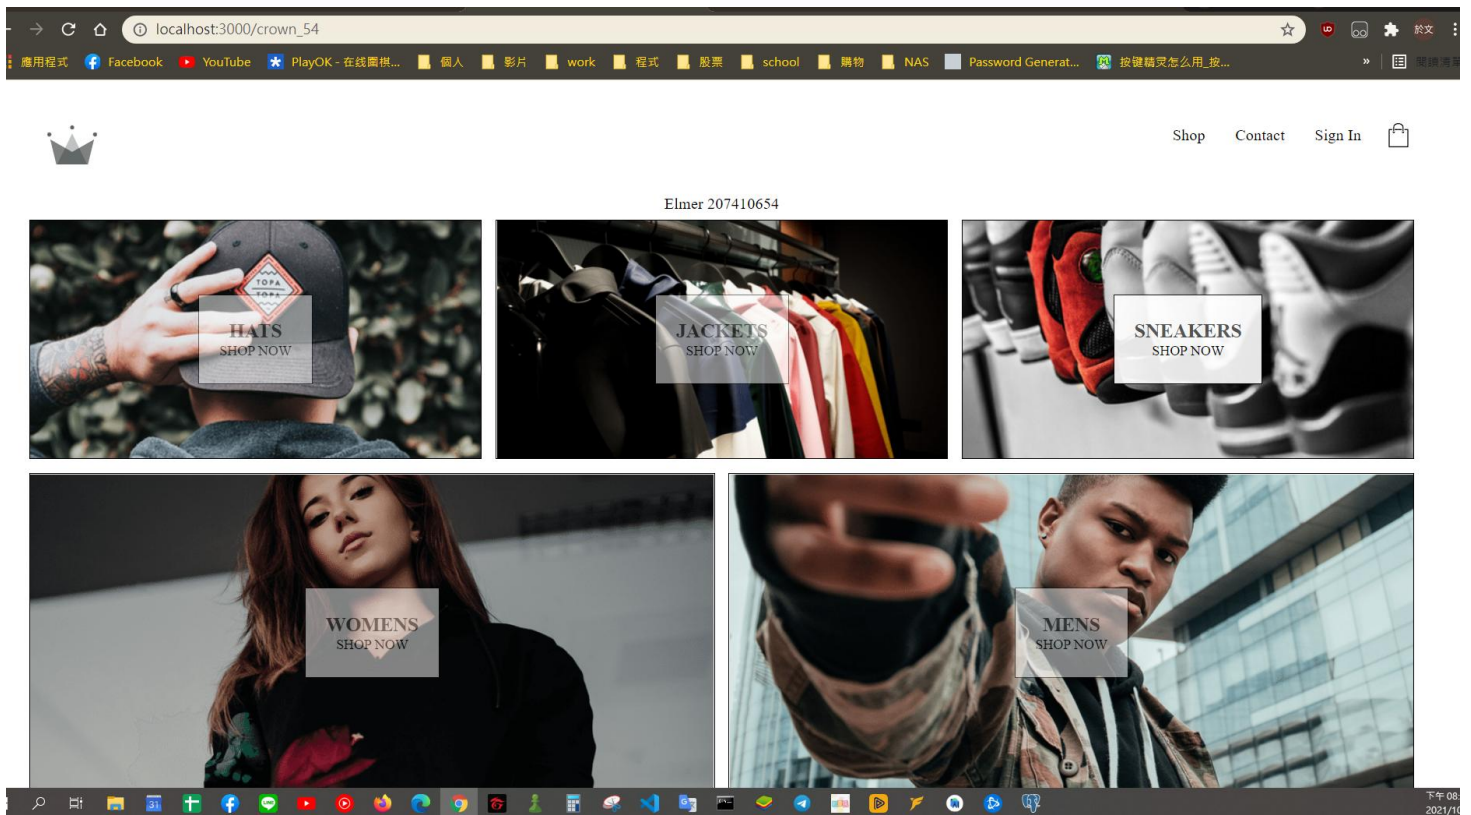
localhost:3000/crown_54

應用程式 Facebook YouTube PlayOK - 在线團棋... 個人 影片 work 程式 股票 school 購物 NAS Password Generat... 按鍵精灵怎么用_按...

Shop Contact Sign In

Elmer 207410654

HATS
SHOP NOW

JACKETS
SHOP NOW

SNEAKERS
SHOP NOW

WOMENS
SHOP NOW

MENS
SHOP NOW

下午 08:
2021/1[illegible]